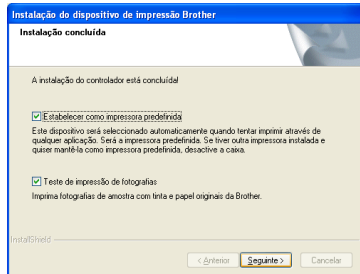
Instalação do dispositivo de impressão Brother

Instalação concluída

A instalação do controlador está concluída!

Estabelecer como impressora predefinida

Este dispositivo será seleccionado automaticamente quando tentar imprimir através de qualquer aplicação. Será a impressora predefinida. Se tiver outra impressora instalada e quiser mantê-la como impressora predefinida, desactive a caixa.

Teste de impressão de fotografias

Imprima fotografias de amostra com tinta e papel originais da Brother.

InstallShield

< Anterior
Seguinte >
Cancelar